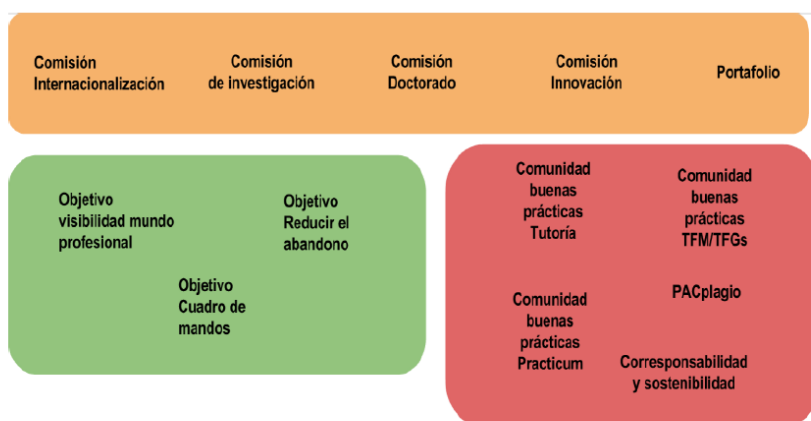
Comisión Internacionalización

Comisión de investigación

Comisión Doctorado

Comisión Innovación

Portafolio

Objetivo visibilidad mundo profesional

Objetivo Reducir el abandono

Objetivo Cuadro de mandos

Comunidad buenas prácticas Tutoría

Comunidad buenas prácticas TFM/TFGs

PACplagio

Comunidad buenas prácticas Practicum

Corresponsabilidad y sostenibilidad